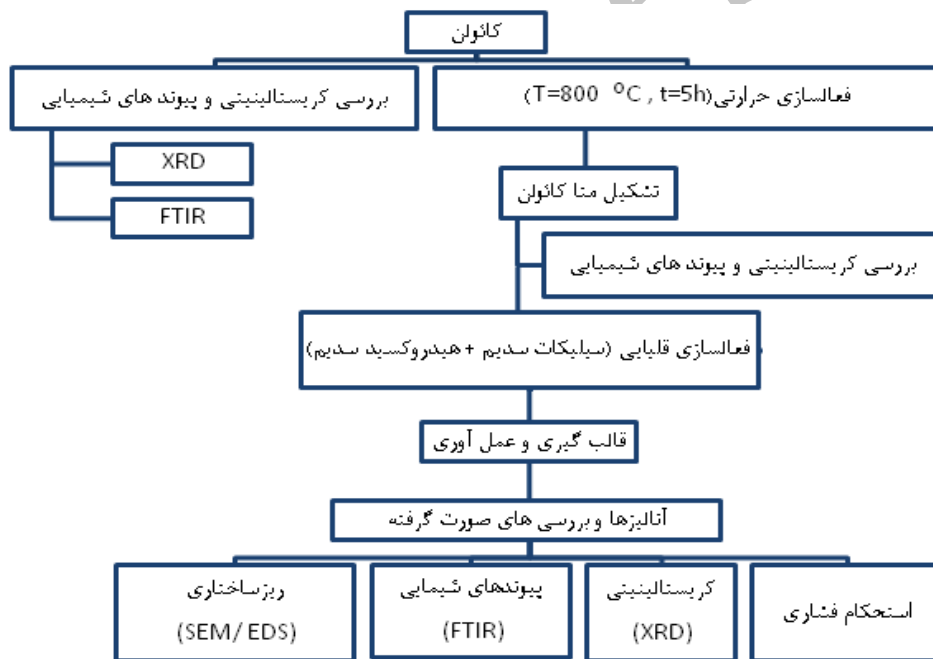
کائولن

بررسی کریستالینیتی و پیوند های شیمیایی

XRD

FTIR

فعالسازی حرارتی(T=800 °C , t=5h)

تشکیل متا کائولن

بررسی کریستالینیتی و پیوند های شیمیایی

فعالسازی قلیایی (سیلیکات سدیم + هیدروکسید سدیم)

قالب گیری و عمل آوری

آنالیزها و بررسی های صورت گرفته

ریزساختاری (SEM/ EDS)

پیوندهای شیمیایی (FTIR)

کریستالینیتی (XRD)

استحکام فشاری